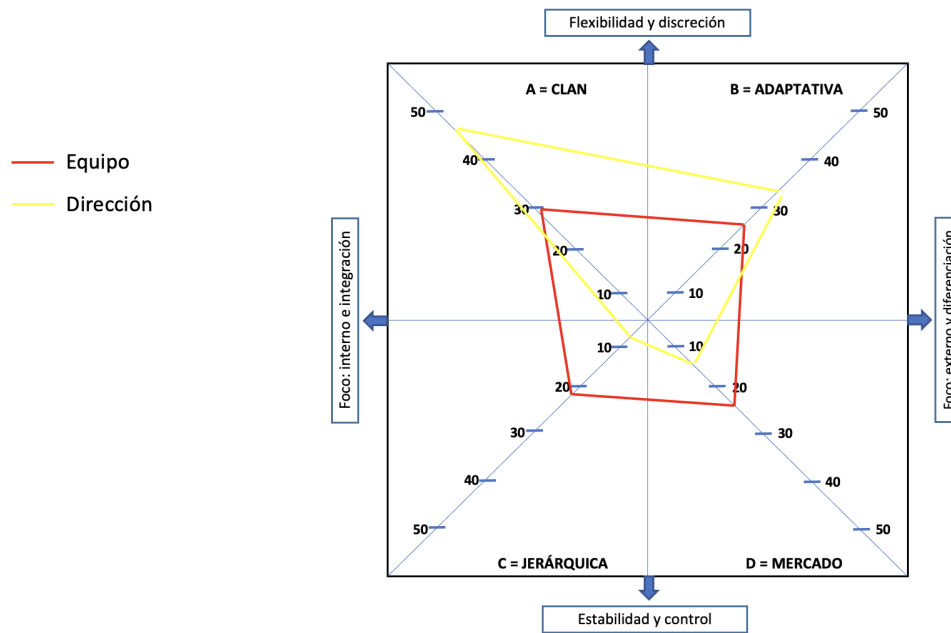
Equipo
Dirección

Flexibilidad y discreción

A = CLAN
B = ADAPTATIVA

50
40
30
20
10

50
40
30
20
10

Foco: interno e integración

Foco: externo y diferenciación

10
20
30
40
50

10
20
30
40
50

C = JERÁRQUICA
D = MERCADO

Estabilidad y control